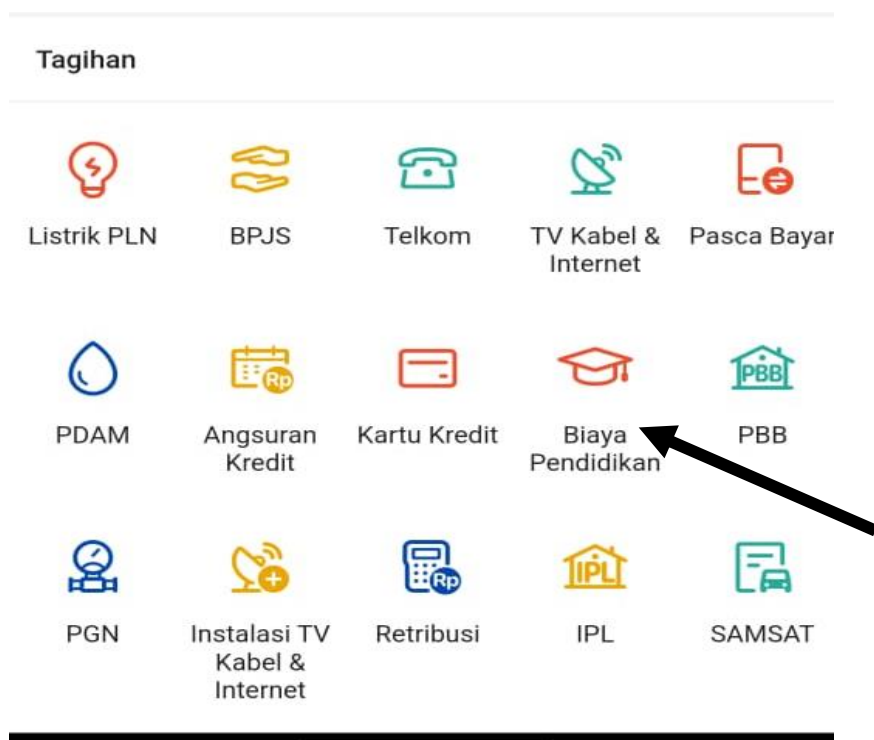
Tagihan

Listrik PLN

BPJS

Telkom

TV Kabel & Internet

Pasca Bayar

PDAM

Rp

Angsuran Kredit

Kartu Kredit

Biaya Pendidikan

PBB

PBB

PGN

Instalasi TV Kabel & Internet

Rp

Retribusi

IPL

IPL

SAMSAT